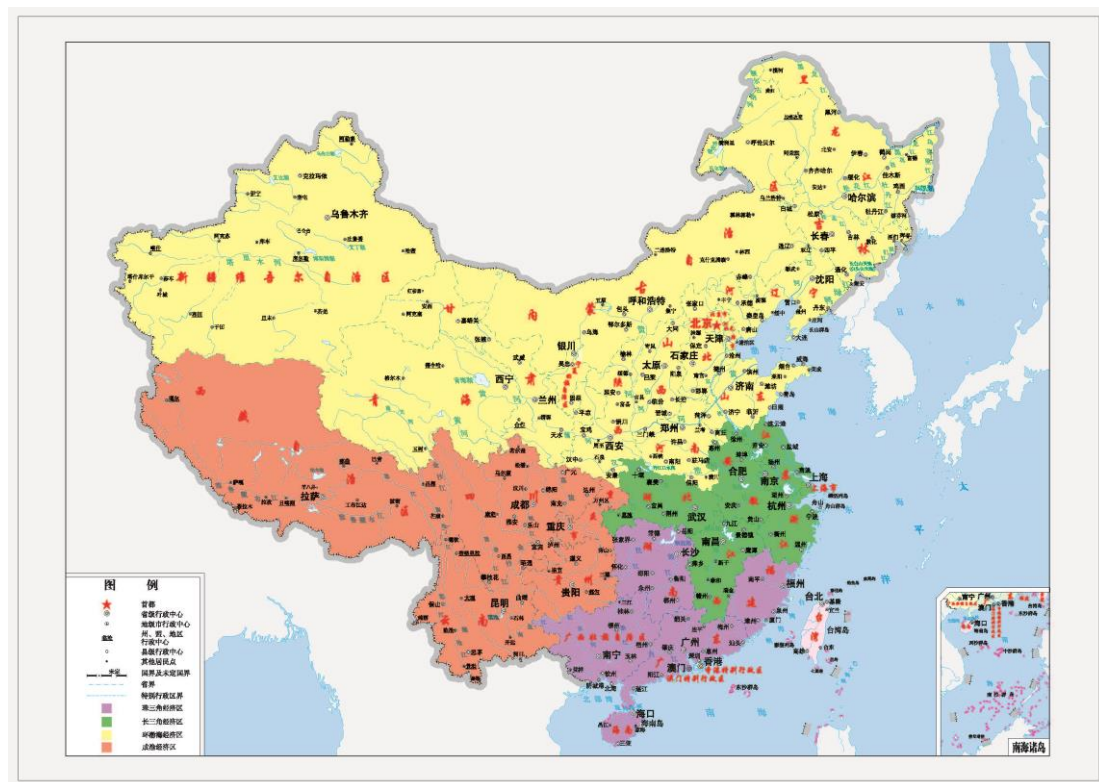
乌鲁木齐

新疆维吾尔自治区

西藏

拉萨

青海

西宁

甘肃

兰州

宁夏

银川

内蒙古

呼和浩特

黑龙江

哈尔滨

吉林

长春

辽宁

沈阳

北京

天津

河北

石家庄

山西

太原

山东

济南

河南

郑州

陕西

西安

四川

成都

重庆

贵州

贵阳

云南

昆明

湖北

武汉

湖南

长沙

安徽

合肥

江苏

南京

上海

浙江

杭州

江西

南昌

福建

福州

台湾

台北

台湾岛

广东

广州

广西壮族自治区

南宁

香港特别行政区

澳门特别行政区

香港

澳门

海南

海口

海南岛

南海诸岛

图 例

首都

省级行政中心

地级市行政中心

州、盟、地区行政中心

县级行政中心

其他居民点

国界及未定国界

省界

特别行政区界

珠三角经济区

长三角经济区

环渤海经济区

成渝经济区